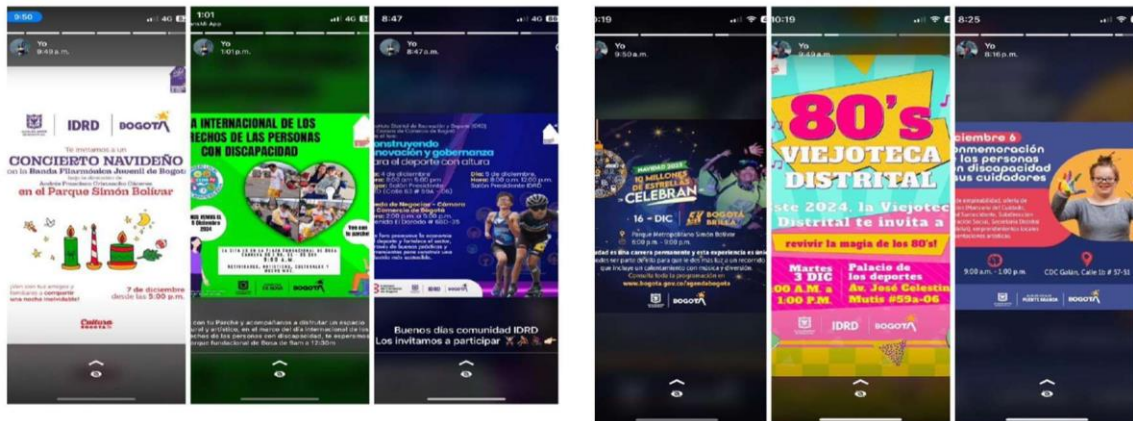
9:50
Yo
9:49 p.m.
IDRD | BOGOTÁ
Te invitamos a un
CONCIERTO NAVIDEÑO
de la Banda Filarmónica Juvenil de Bogotá
en el Parque Simón Bolívar
7 de diciembre desde las 5:00 p.m.

1:01
Yo
1:01 p.m.
A INTERNACIONAL DE LOS
RECHOS DE LAS PERSONAS
CON DISCAPACIDAD
6 Diciembre 2024
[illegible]
BOGOTÁ
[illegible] con tu Parche y acompáñanos a disfrutar un espacio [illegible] en el marco del día internacional de los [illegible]chos de las personas con discapacidad, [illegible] Parque fundacional de Bosa de 8am a 12:30m

8:47
Yo
8:47 a.m.
Construyendo innovación y gobernanza en el deporte con altura
4 de diciembre
Dic 5 de diciembre
Salón Presidente IDRD
IDRD | BOGOTÁ
Buenos días comunidad IDRD
Los invitamos a participar

0:19
Yo
9:50 a.m.
NAVIDAD 2024
10 MILLONES DE ESTRELLAS
CELEBRAN
16 - DIC
BOGOTÁ BRILLA
Parque Metropolitano Simón Bolívar
6:00 p.m. - 9:00 p.m.
www.bogota.gov.co/agendabogota
BOGOTÁ

0:19
Yo
9:43 a.m.
80's
VIEJOTECA
DISTRITAL
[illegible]ste 2024, la Viejotec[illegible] Distrital te invita a
revivir la magia de los 80's!
Martes 3 DIC
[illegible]00 A.M. a 1:00 P.M.
Palacio de los deportes
Av. José Celestin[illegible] Mutis #59a-06
IDRD | BOGOTÁ

8:25
Yo
8:16 p.m.
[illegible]iciembre 6
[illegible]onmemoración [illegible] las personas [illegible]n discapacidad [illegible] sus cuidadores
9:00 a.m. - 1:00 p.m.
CDC Galán, Calle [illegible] # 57-51
BOGOTÁ